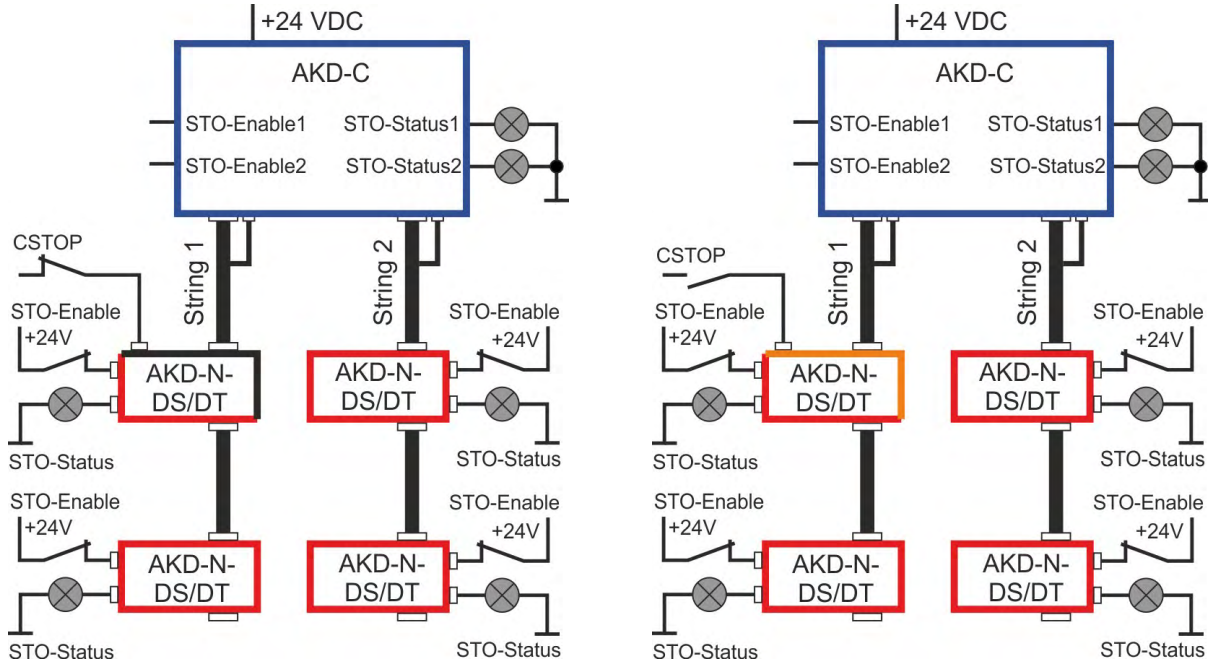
+24 VDC

AKD-C

STO-Enable1
STO-Enable2
STO-Status1
STO-Status2

CSTOP
String 1
String 2

STO-Enable
+24V
AKD-N-DS/DT
STO-Status

STO-Enable
+24V
AKD-N-DS/DT
STO-Status

STO-Enable
+24V
AKD-N-DS/DT
STO-Status

STO-Enable
+24V
AKD-N-DS/DT
STO-Status

+24 VDC

AKD-C

STO-Enable1
STO-Enable2
STO-Status1
STO-Status2

CSTOP
String 1
String 2

STO-Enable
+24V
AKD-N-DS/DT
STO-Status

STO-Enable
+24V
AKD-N-DS/DT
STO-Status

STO-Enable
+24V
AKD-N-DS/DT
STO-Status

STO-Enable
+24V
AKD-N-DS/DT
STO-Status